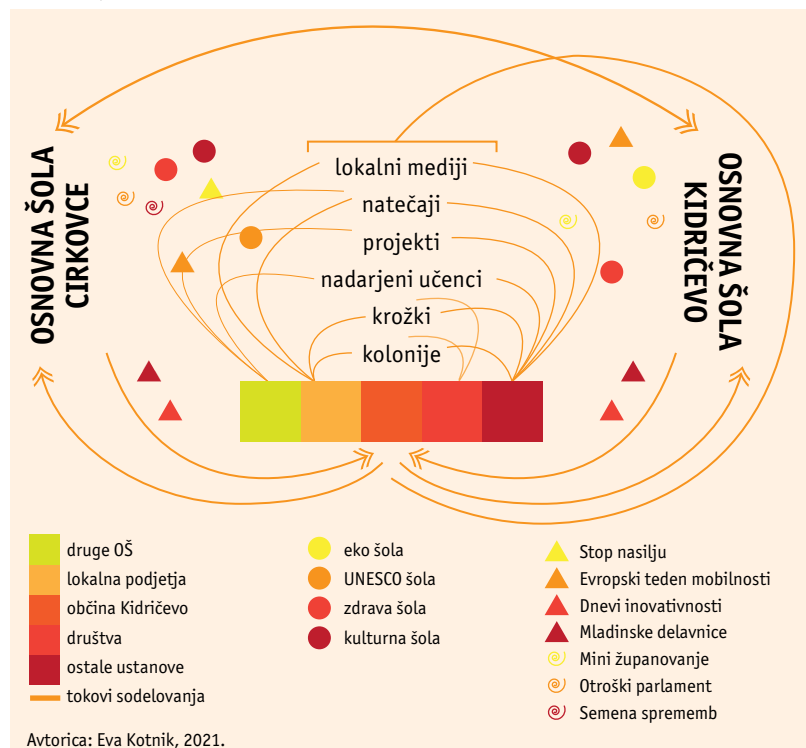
OSNOVNA ŠOLA CIRKOVCE

OSNOVNA ŠOLA KIDRIČEVO

lokalni mediji
natečaji
projekti
nadarjeni učenci
krožki
kolonije

druge OŠ
lokalna podjetja
občina Kidričevo
društva
ostale ustanove
tokovi sodelovanja

eko šola
UNESCO šola
zdrava šola
kulturna šola

Stop nasilju
Evropski teden mobilnosti
Dnevi inovativnosti
Mladinske delavnice
Mini županovanje
Otroški parlament
Semena sprememb

Avtorica: Eva Kotnik, 2021.